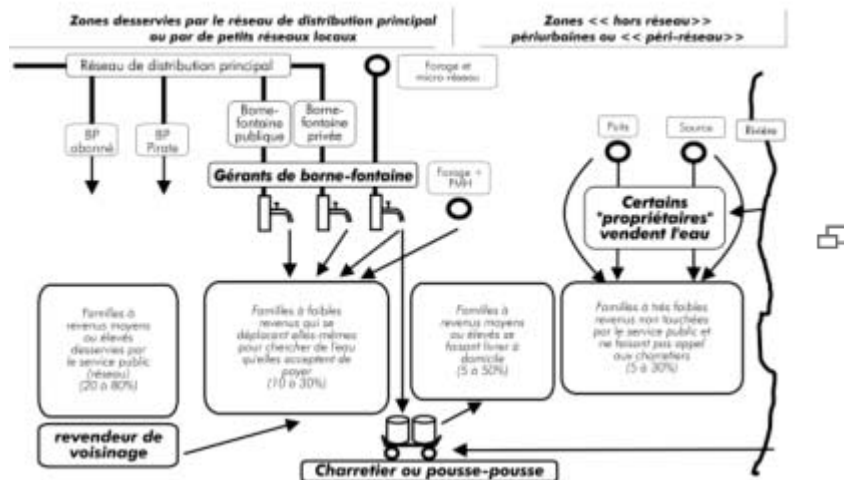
Zones desservies par le réseau de distribution principal ou par de petits réseaux locaux

Zones << hors réseau>> périurbaines ou << péri-réseau>>

Réseau de distribution principal

Forage et micro réseau

BP abonné

BP Pirate

Borne-fontaine publique

Borne-fontaine privée

Gérants de borne-fontaine

Forage + PMH

Puits

Source

Rivière

Certains "propriétaires" vendent l'eau

Familles à revenus moyens ou élevés desservies par le service public (réseau) (20 à 80%)

Familles à faibles revenus qui se déplacent elles-mêmes pour chercher de l'eau qu'elles acceptent de payer (10 à 30%)

Familles à revenus moyens ou élevés se faisant livrer à domicile (5 à 50%)

Familles à très faibles revenus non touchées par le service public et ne faisant pas appel aux charretiers (5 à 30%)

revendeur de voisinage

Charretier ou pousse-pousse